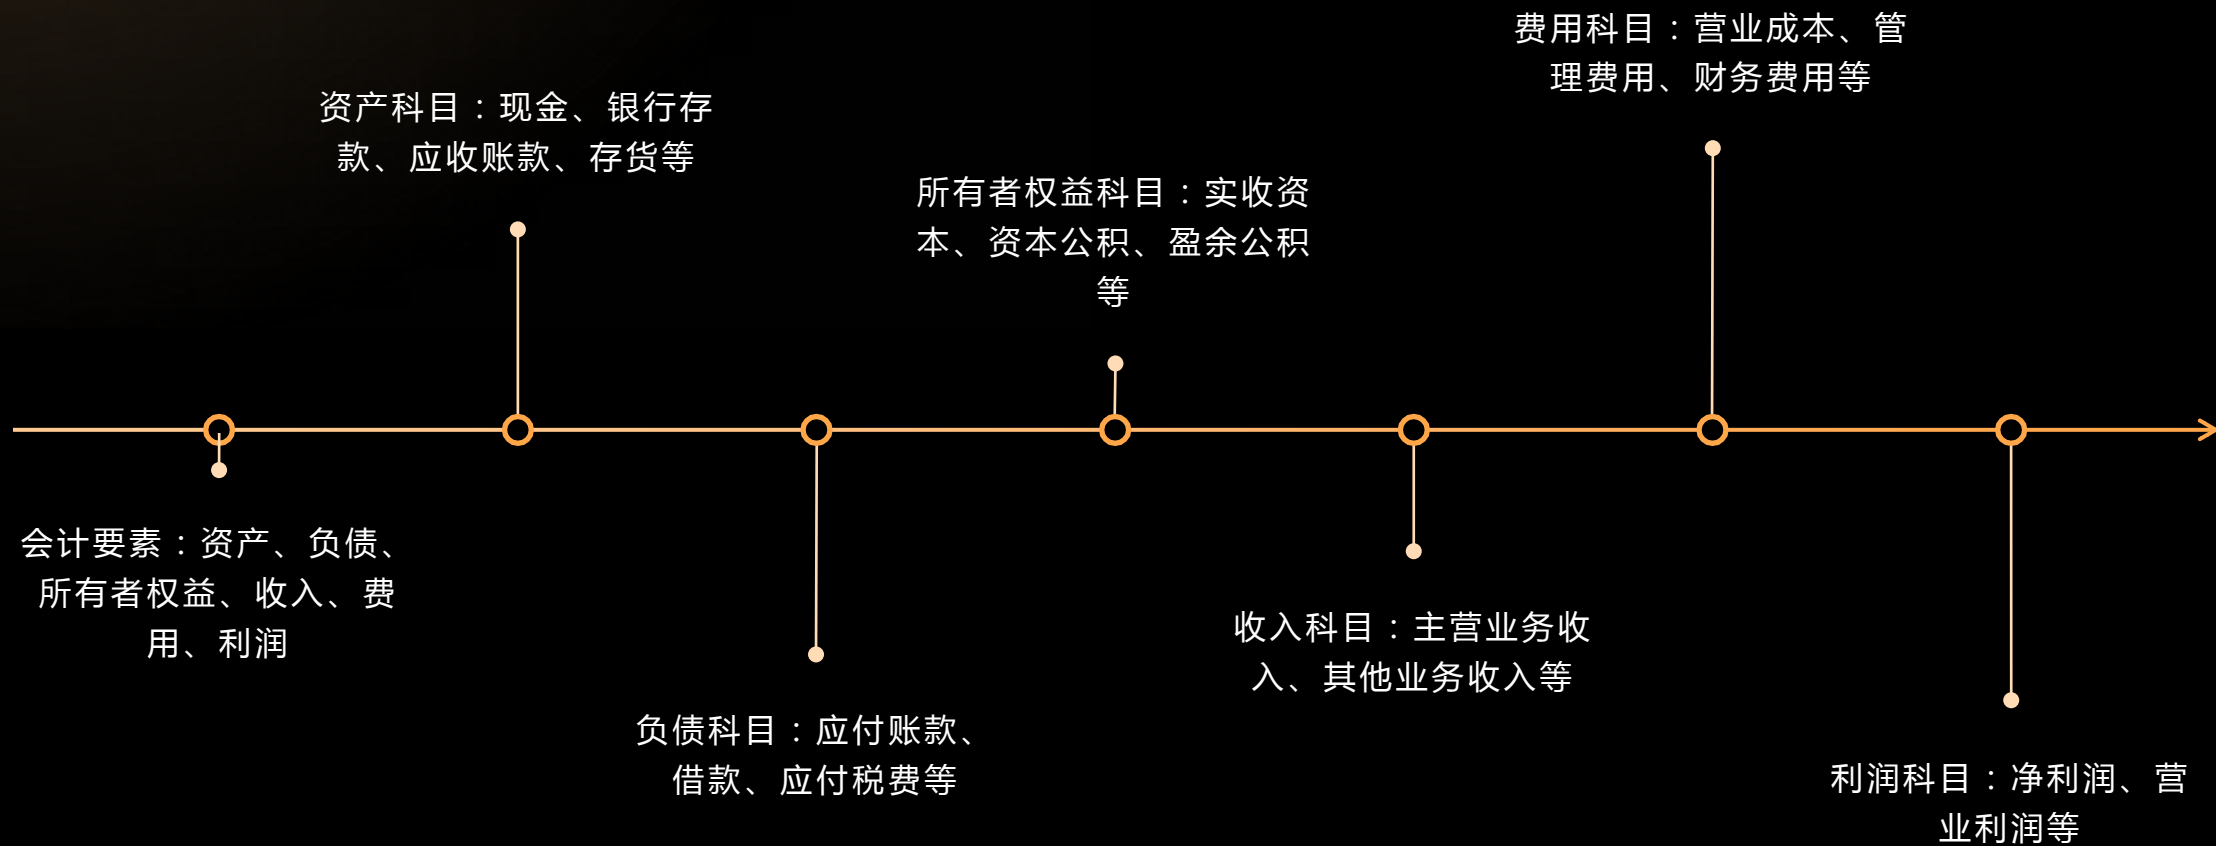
会计要素：资产、负债、所有者权益、收入、费用、利润

资产科目：现金、银行存款、应收账款、存货等

负债科目：应付账款、借款、应付税费等

所有者权益科目：实收资本、资本公积、盈余公积等

收入科目：主营业务收入、其他业务收入等

费用科目：营业成本、管理费用、财务费用等

利润科目：净利润、营业利润等